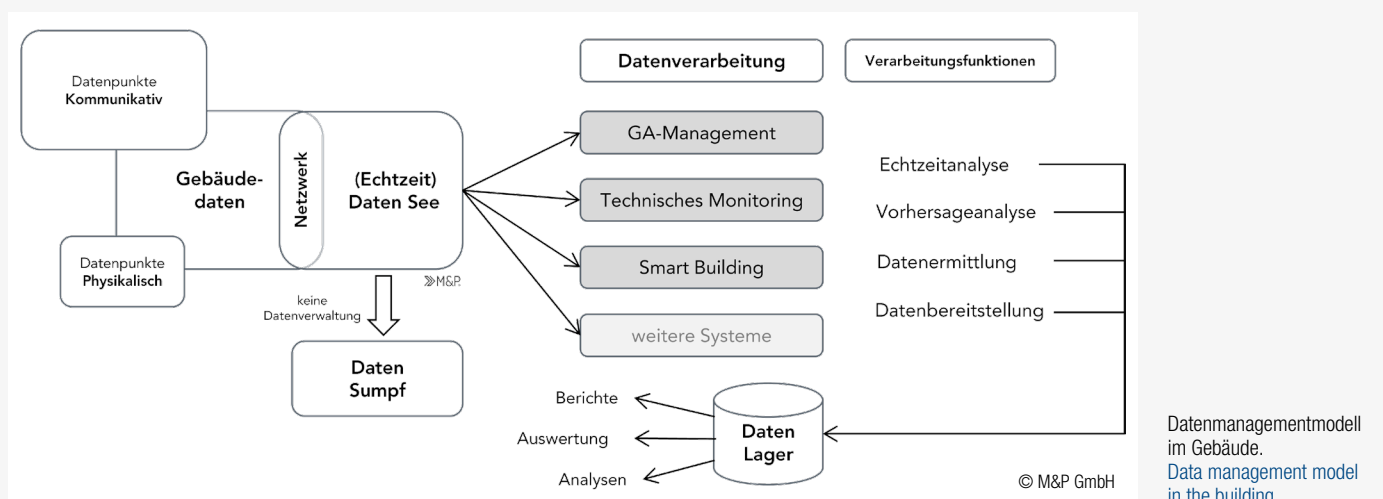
Datenpunkte
Kommunikativ

Gebäudedaten

Netzwerk

(Echtzeit)
Daten See

Datenpunkte
Physikalisch

M&P

keine
Datenverwaltung

Daten
Sumpf

Datenverarbeitung

Verarbeitungsfunktionen

GA-Management

Technisches Monitoring

Smart Building

weitere Systeme

Echtzeitanalyse

Vorhersageanalyse

Datenermittlung

Datenbereitstellung

Berichte

Auswertung

Analysen

Daten
Lager

© M&P GmbH

Datenmanagementmodell im Gebäude.
Data management model in the building.